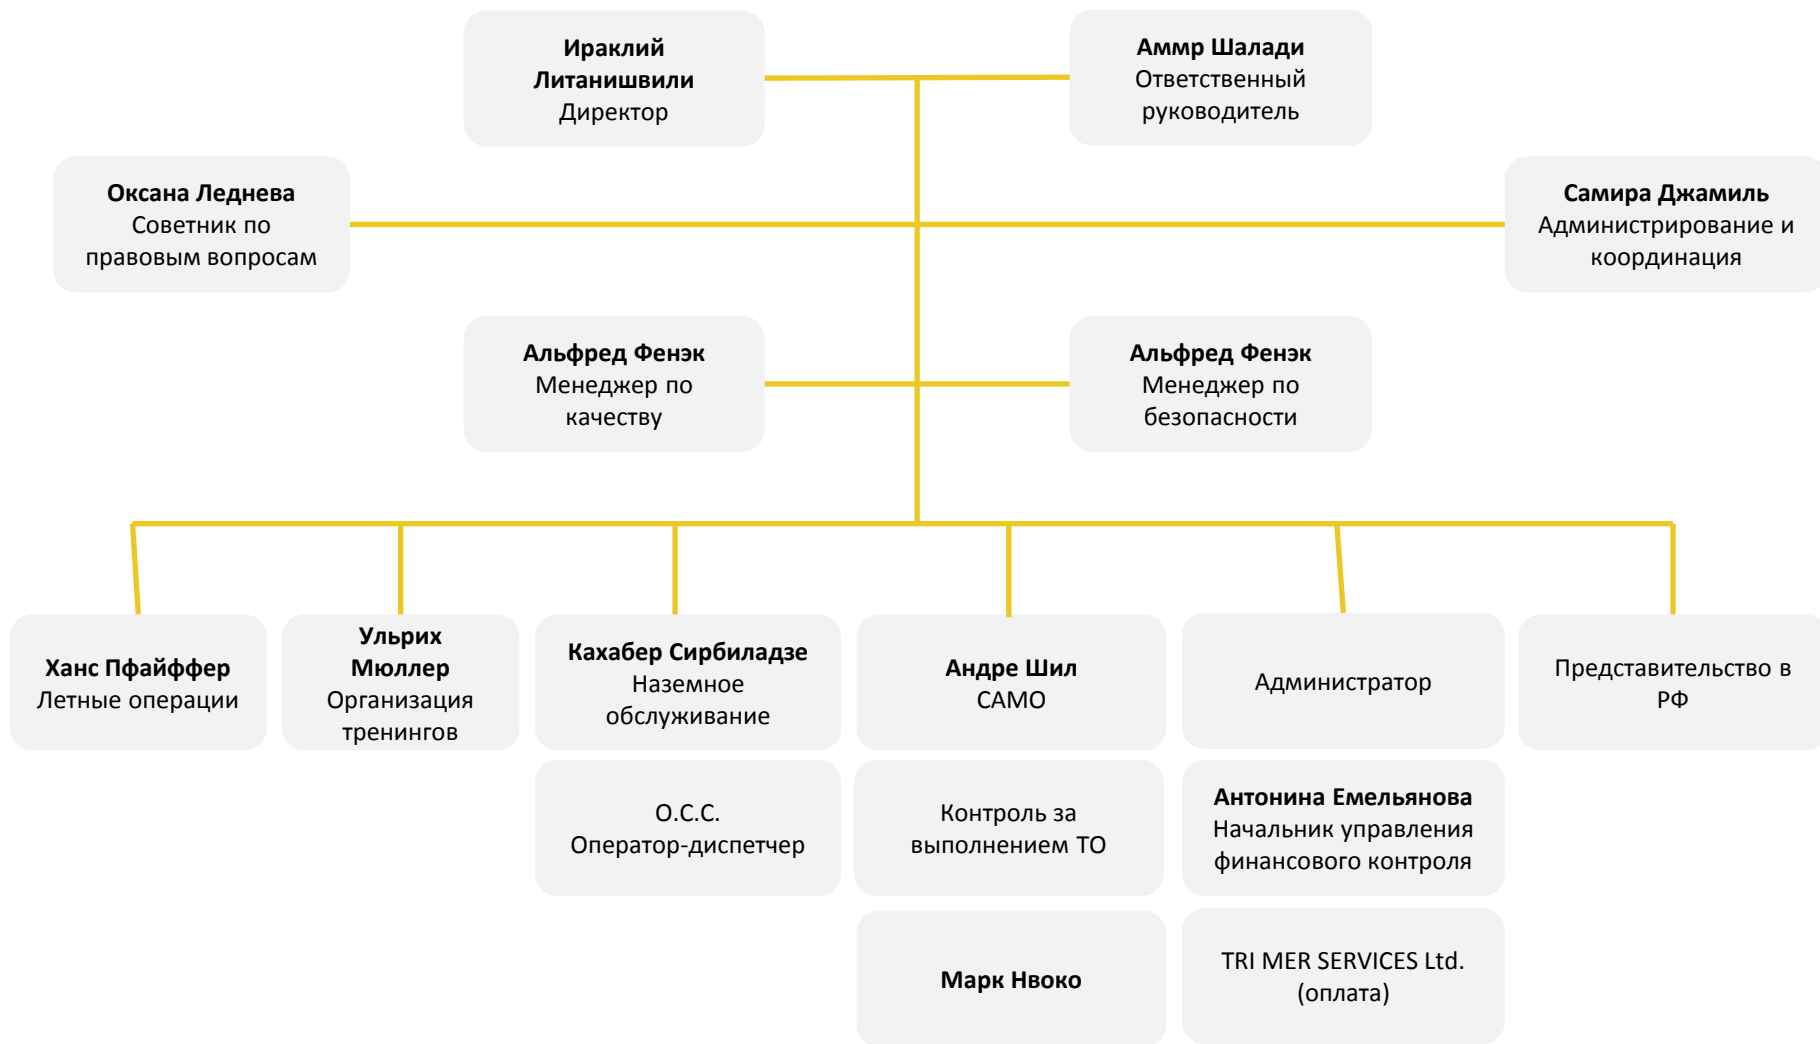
**Ираклий Литанишвили**
Директор

**Аммр Шалад*/
Ответственный руководитель

**Оксана Леднева**
Советник по правовым вопросам

**Самира Джамиль**
Администрирование и координация

**Альфред Фенэк**
Менеджер по качеству

**Альфред Фенэк**
Менеджер по безопасности

**Ханс Пфайффер**
Летные операции

**Ульрих Мюллер**
Организация тренингов

**Кахабер Сирбиладзе**
Наземное обслуживание

O.C.C.
Оператор-диспетчер

**Андре Шил**
CAMO

Контроль за выполнением ТО

**Марк Нвоко**

Администратор

**Антонина Емельянова**
Начальник управления финансового контроля

TRI MER SERVICES Ltd. (оплата)

Представительство в РФ